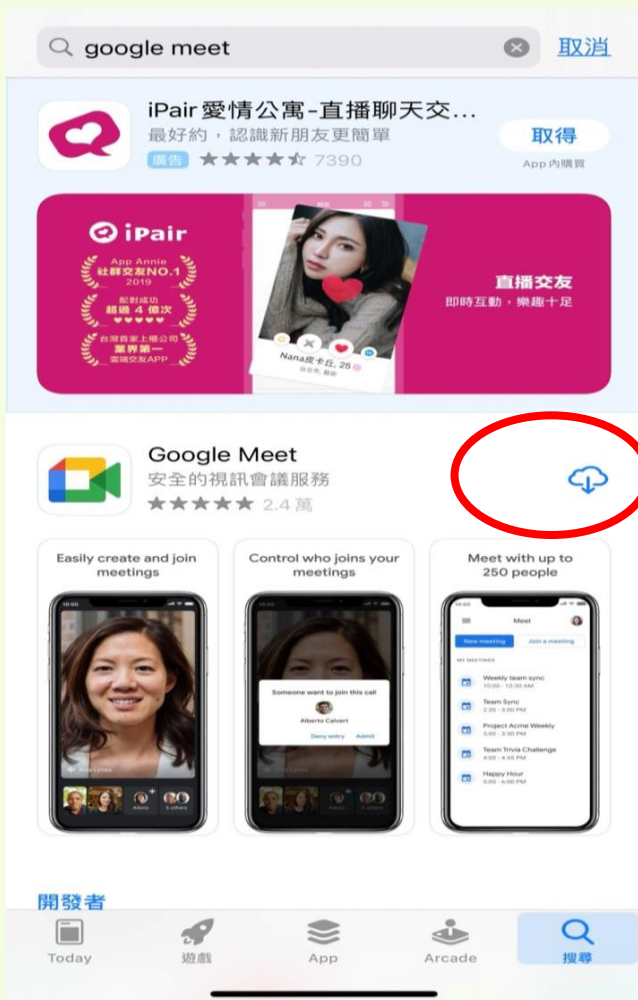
google meet

取消

iPair 愛情公寓-直播聊天交...

最好約，認識新朋友更簡單

廣告 7390

取得

App 內購買

iPair

App Annie 社群交友NO.1 2019

配對成功 超過 4 億次

台灣首家上櫃公司 業界第一 雲端交友APP

Nana北卡丘, 25

直播交友

即時互動，樂趣十足

Google Meet

安全的視訊會議服務

2.4 萬

Easily create and join meetings

Control who joins your meetings

Someone want to join this call

Alberto Calvert

Deny entry

Admit

Meet with up to 250 people

Meet

New meeting

Join a meeting

MY MEETINGS

Weekly team sync

Team Sync

Project Acme Weekly

Team Trivia Challenge

Happy Hour

開發者

Today

遊戲

App

Arcade

搜尋